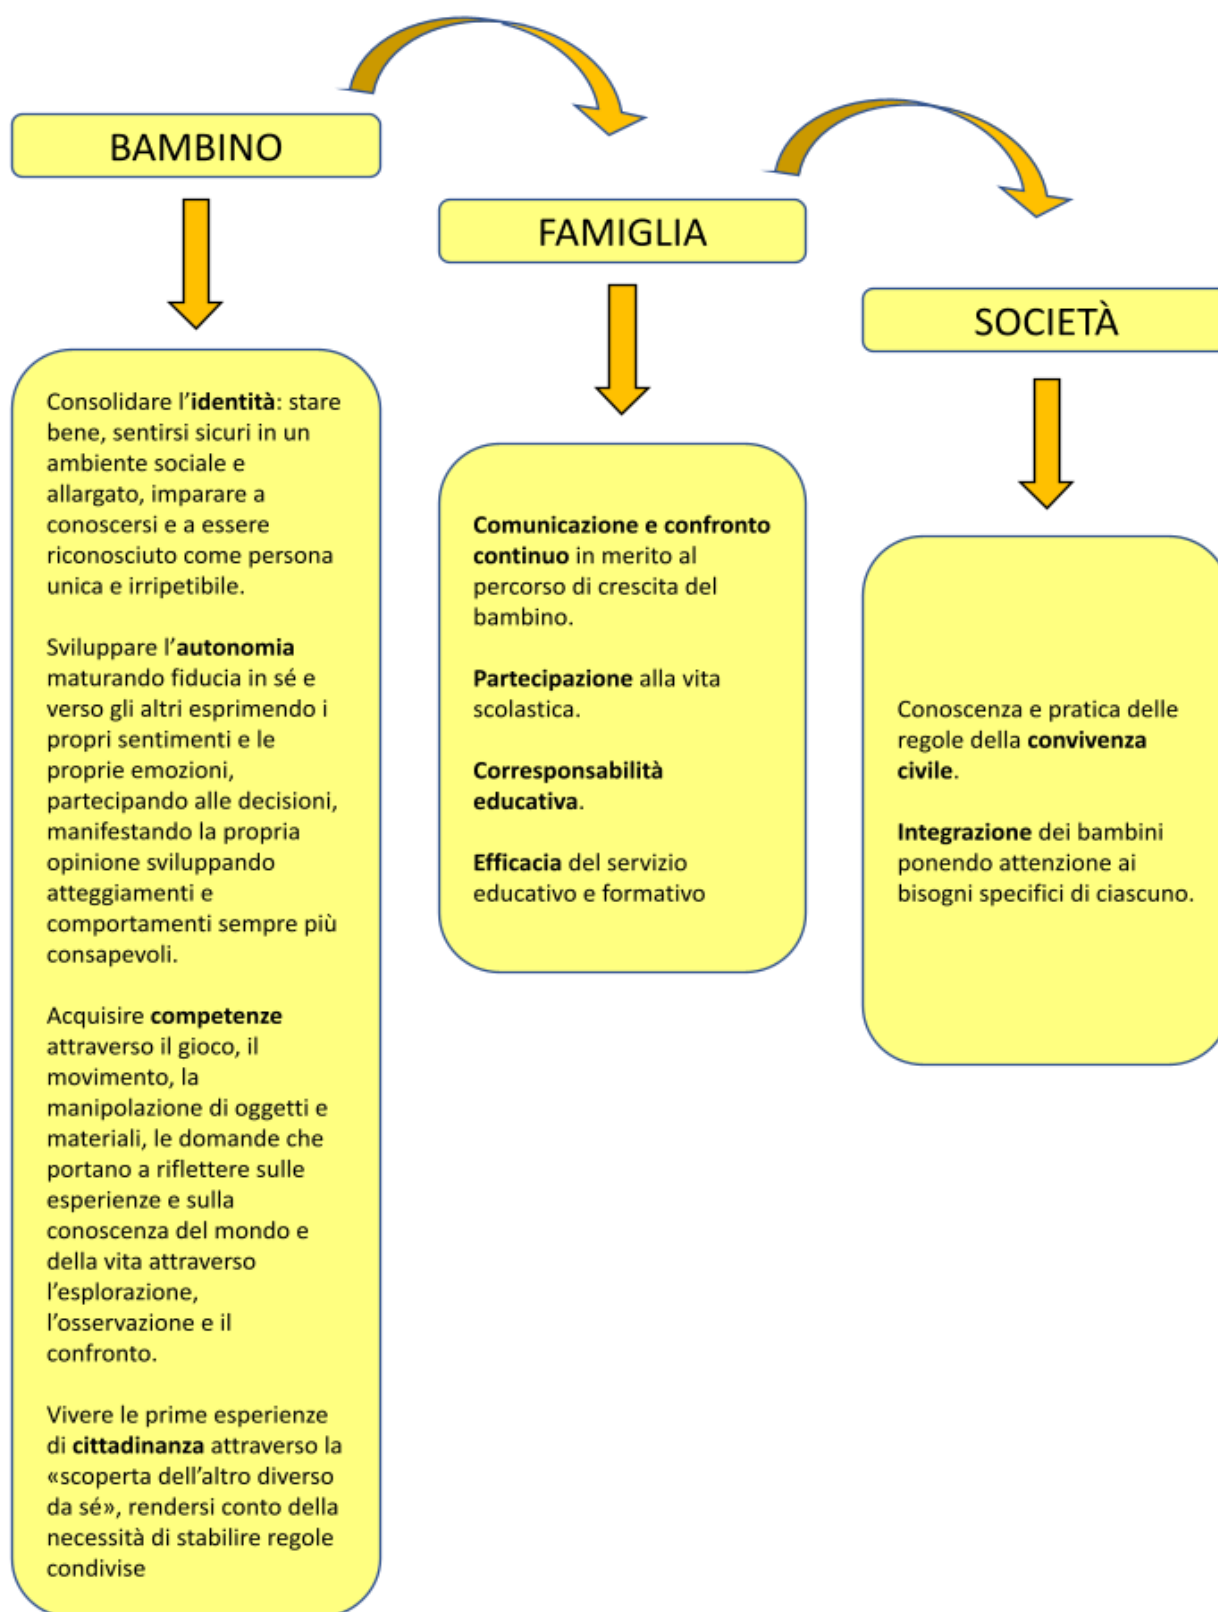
BAMBINO

Consolidare l'identità: stare bene, sentirsi sicuri in un ambiente sociale e allargato, imparare a conoscersi e a essere riconosciuto come persona unica e irripetibile.

Sviluppare l'autonomia maturando fiducia in sé e verso gli altri esprimendo i propri sentimenti e le proprie emozioni, partecipando alle decisioni, manifestando la propria opinione sviluppando atteggiamenti e comportamenti sempre più consapevoli.

Acquisire competenze attraverso il gioco, il movimento, la manipolazione di oggetti e materiali, le domande che portano a riflettere sulle esperienze e sulla conoscenza del mondo e della vita attraverso l'esplorazione, l'osservazione e il confronto.

Vivere le prime esperienze di cittadinanza attraverso la «scoperta dell'altro diverso da sé», rendersi conto della necessità di stabilire regole condivise

FAMIGLIA

Comunicazione e confronto continuo in merito al percorso di crescita del bambino.

Partecipazione alla vita scolastica.

Corresponsabilità educativa.

Efficacia del servizio educativo e formativo

SOCIETÀ

Conoscenza e pratica delle regole della convivenza civile.

Integrazione dei bambini ponendo attenzione ai bisogni specifici di ciascuno.